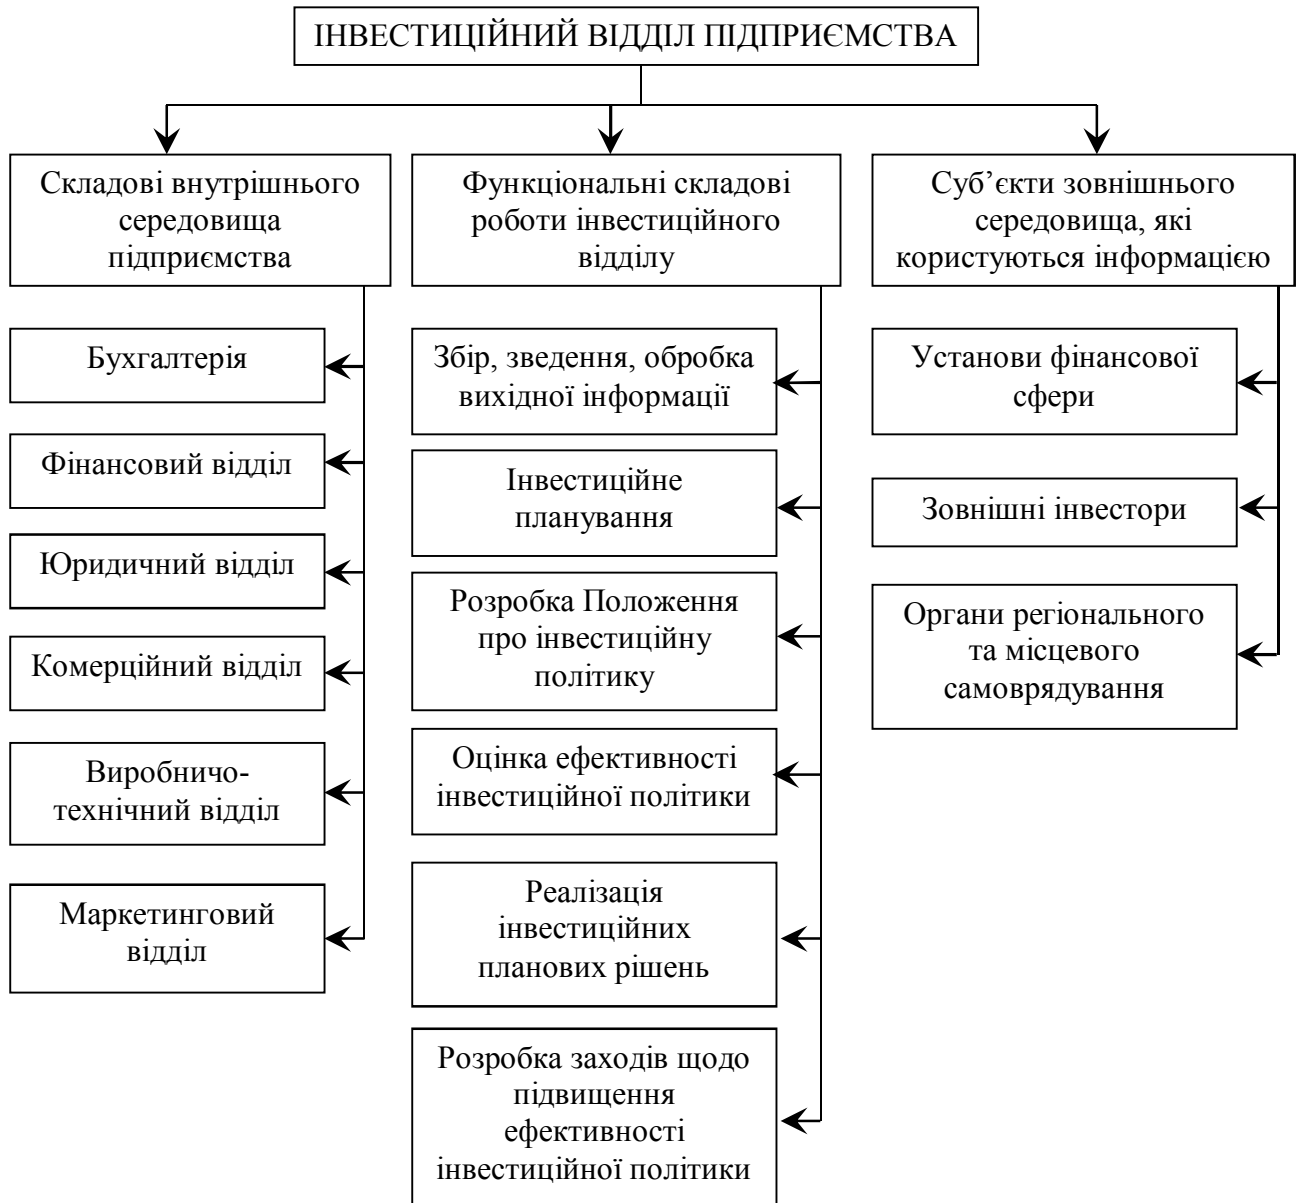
ІНВЕСТИЦІЙНИЙ ВІДДІЛ ПІДПРИЄМСТВА

Складові внутрішнього середовища підприємства

Бухгалтерія

Фінансовий відділ

Юридичний відділ

Комерційний відділ

Виробничо-технічний відділ

Маркетинговий відділ

Функціональні складові роботи інвестиційного відділу

Збір, зведення, обробка вихідної інформації

Інвестиційне планування

Розробка Положення про інвестиційну політику

Оцінка ефективності інвестиційної політики

Реалізація інвестиційних планових рішень

Розробка заходів щодо підвищення ефективності інвестиційної політики

Суб'єкти зовнішнього середовища, які користуються інформацією

Установи фінансової сфери

Зовнішні інвестори

Органи регіонального та місцевого самоврядування